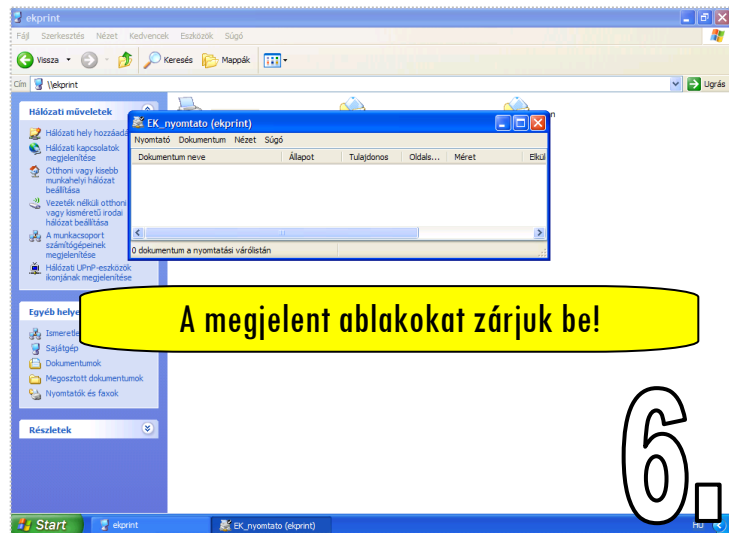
ekprint

Fájl Szerkesztés Nézet Kedvencek Eszközök Súgó

Vissza Keresés Mappák

Cím \\ekprint Ugrás

Hálózati műveletek

Hálózati hely hozzáadá

Hálózati kapcsolatok megjelenítése

Otthoni vagy kisebb munkahelyi hálózat beállítása

Vezeték nélküli otthoni vagy kisméretű irodai hálózat beállítása

A munkacsoport számítógépeinek megjelenítése

Hálózati UPnP-eszközök ikonjának megjelenítése

Egyéb helye

Ismeretle

Sajátgép

Dokumentumok

Megosztott dokumentumok

Nyomtatók és faxok

Részletek

EK_nyomtato (ekprint)

Nyomtató Dokumentum Nézet Súgó

| Dokumentum neve | Állapot | Tulajdonos | Oldals... | Méret | Elkül |
|---|---|---|---|---|---|

0 dokumentum a nyomtatási várólistán

A megjelent ablakokat zárjuk be!

6.

Start ekprint EK_nyomtato (ekprint) HU